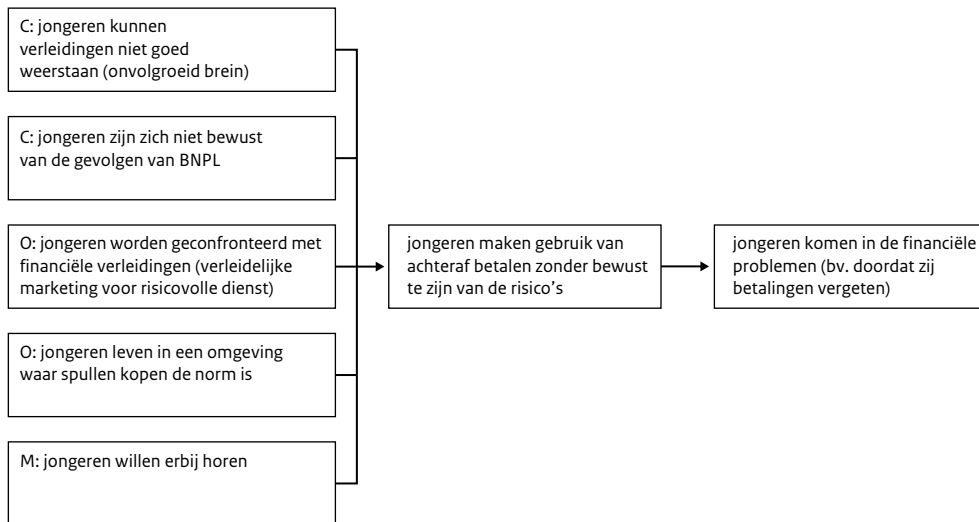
C: jongeren kunnen verleidingen niet goed weerstaan (onvolgroeid brein)

C: jongeren zijn zich niet bewust van de gevolgen van BNPL

O: jongeren worden geconfronteerd met financiële verleidingen (verleidelijke marketing voor risicovolle dienst)

O: jongeren leven in een omgeving waar spullen kopen de norm is

M: jongeren willen erbij horen

jongeren maken gebruik van achteraf betalen zonder bewust te zijn van de risico's

jongeren komen in de financiële problemen (bv. doordat zij betalingen vergeten)